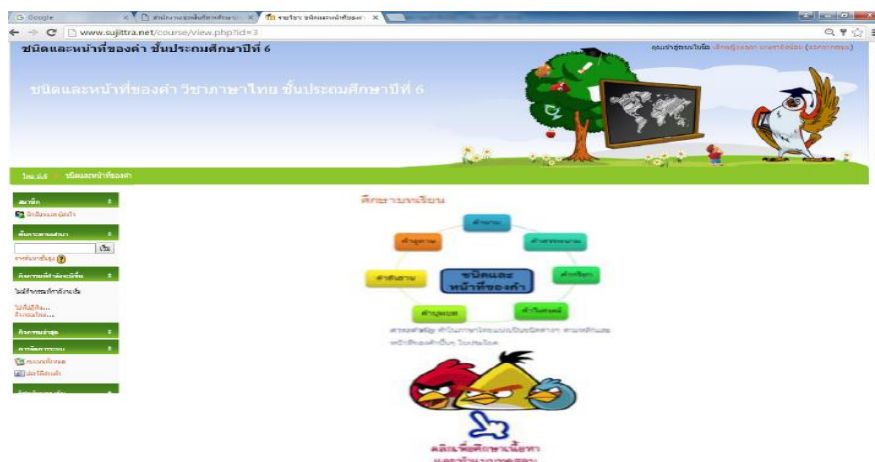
Google
www.sujittra.net/course/view.php?id=3

ชนิดและหน้าที่ของคำ ชั้นประถมศึกษาปีที่ 6

ชนิดและหน้าที่ของคำ วิชาภาษาไทย ชั้นประถมศึกษาปีที่ 6

หน้าแรก ชนิดและหน้าที่ของคำ

สมาชิก

ค้นหาในกระดานเสวนา

ค้น

กิจกรรมล่าสุด

ศึกษาบทเรียน

คำนาม
คำสรรพนาม
คำกริยา
คำวิเศษณ์
คำบุพบท
คำสันธาน
คำอุทาน
ชนิดและหน้าที่ของคำ

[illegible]

คลิกเพื่อศึกษาเนื้อหา
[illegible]